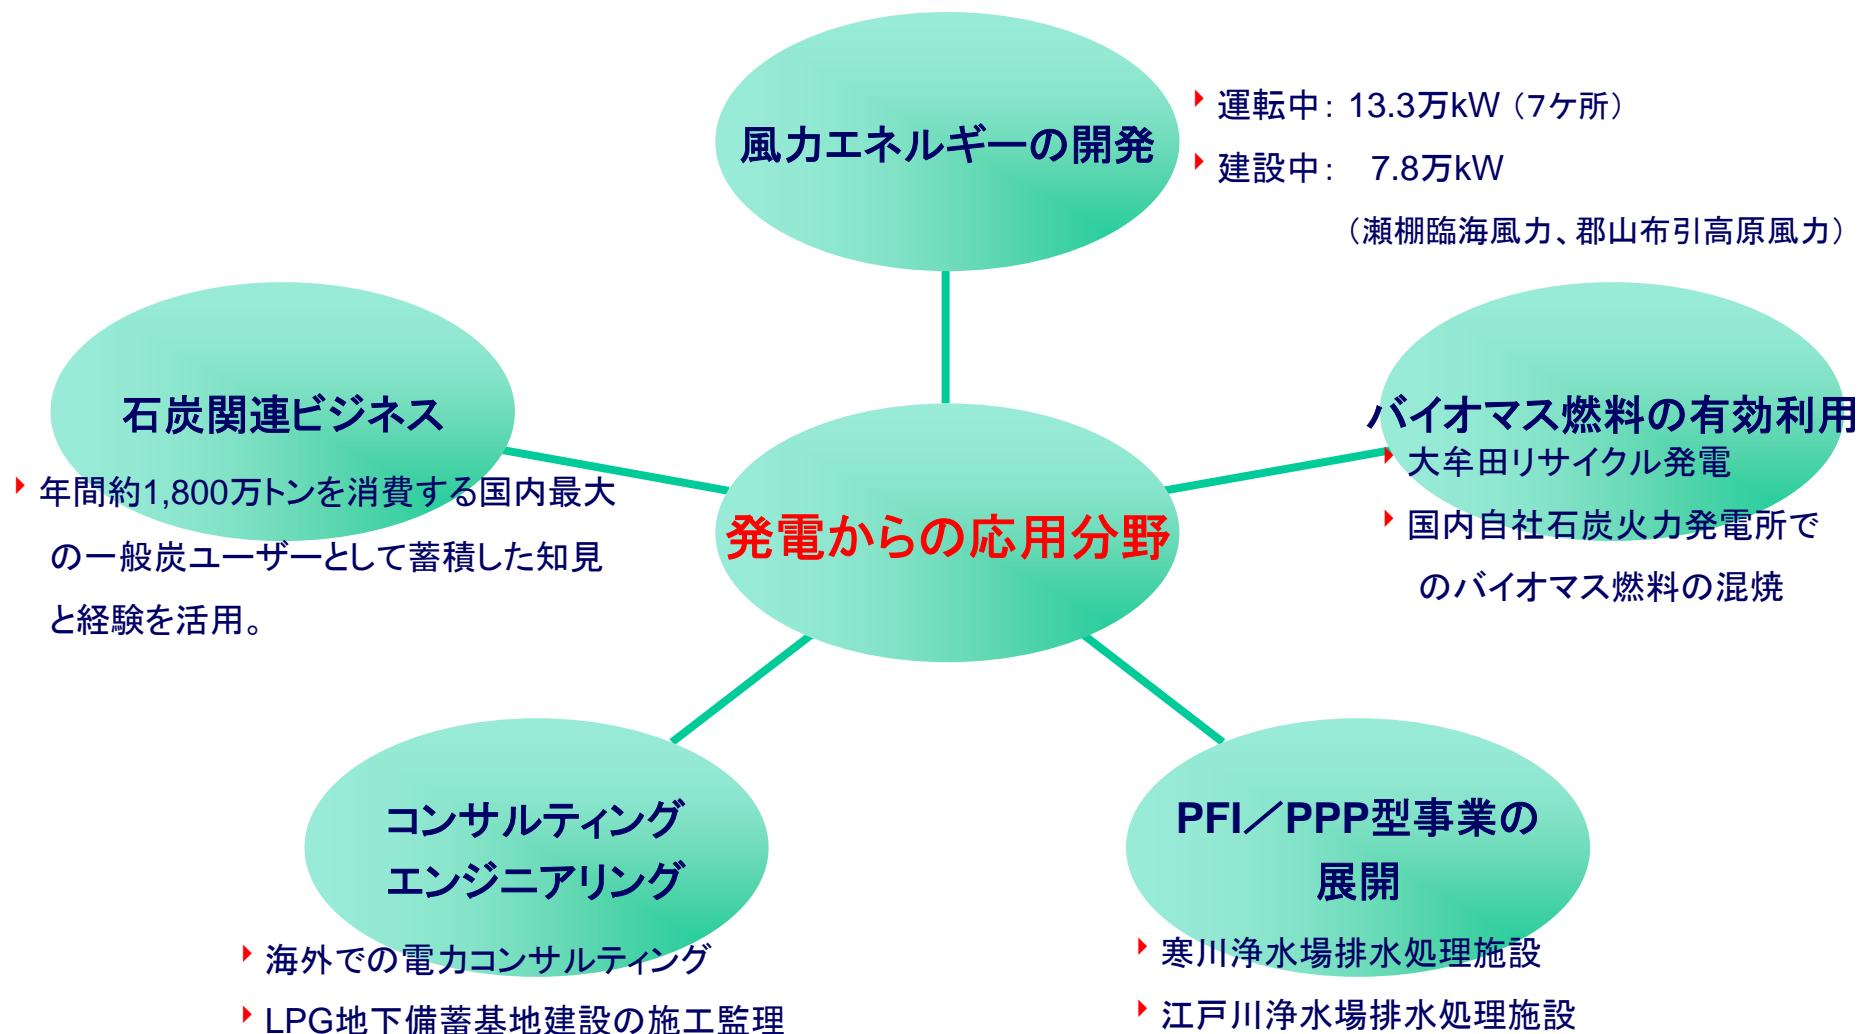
風力エネルギーの開発

運転中：13.3万kW（7ケ所）
建設中：　7.8万kW
（瀬棚臨海風力、郡山布引高原風力）

石炭関連ビジネス

年間約1,800万トンを消費する国内最大の一般炭ユーザーとして蓄積した知見と経験を活用。

発電からの応用分野

バイオマス燃料の有効利用

大牟田リサイクル発電
国内自社石炭火力発電所でのバイオマス燃料の混焼

コンサルティング
エンジニアリング

海外での電力コンサルティング
LPG地下備蓄基地建設の施工監理

PFI／PPP型事業の展開

寒川浄水場排水処理施設
江戸川浄水場排水処理施設